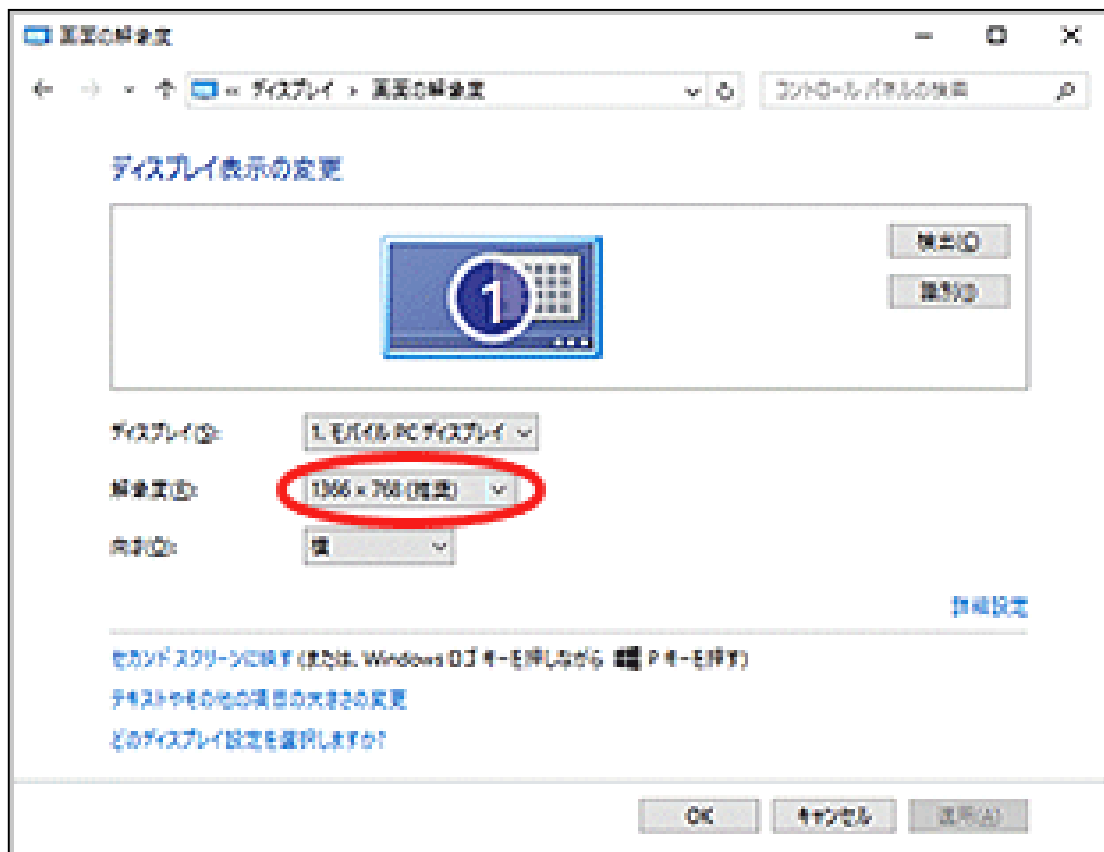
画面の解像度

« ディスプレイ › 画面の解像度

コントロール パネルの検索

ディスプレイ表示の変更

検出(C)

識別(I)

1

ディスプレイ(S): 1. モバイル PC ディスプレイ

解像度(R): 1366 × 768 (推奨)

向き(O): 横

詳細設定

セカンド スクリーンに映す (または、Windows ロゴ キーを押しながら P キーを押す)

テキストやその他の項目の大きさの変更

どのディスプレイ設定を選択しますか?

OK キャンセル 適用(A)